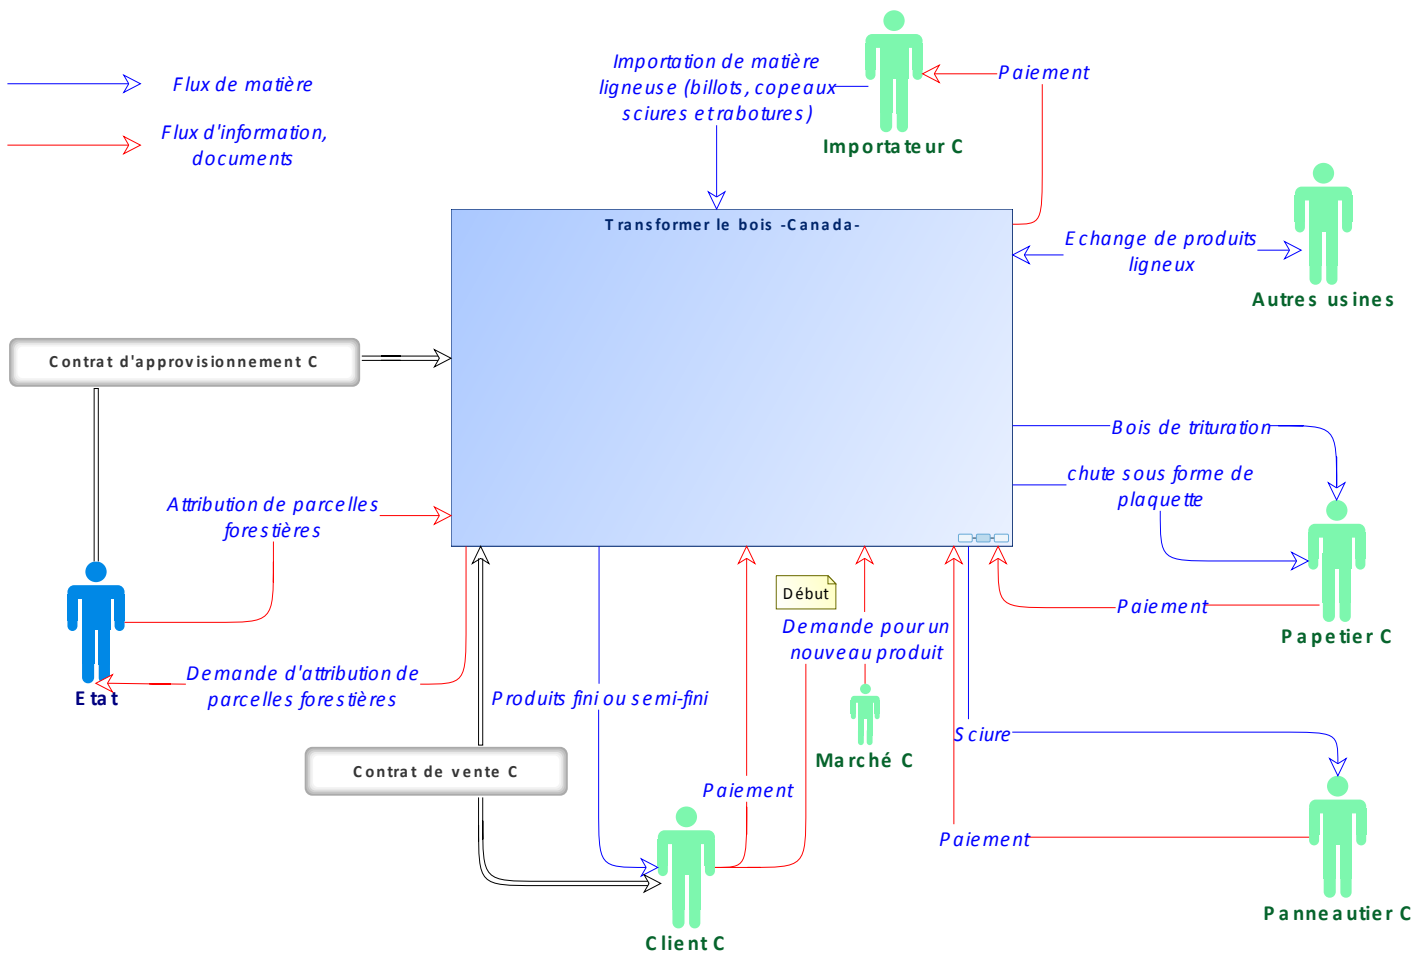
Flux de matière

Flux d'information, documents

Importation de matière ligneuse (billots, copeaux sciures et rabotures)

Paiement

Importateur C

Transformer le bois -Canada-

Echange de produits ligneux

Autres usines

Contrat d'approvisionnement C

Bois de trituration

chute sous forme de plaquette

Attribution de parcelles forestières

Papetier C

Paiement

Début

Demande pour un nouveau produit

Etat

Demande d'attribution de parcelles forestières

Produits fini ou semi-fini

Marché C

Sciure

Contrat de vente C

Paiement

Paiement

Panneautier C

Client C